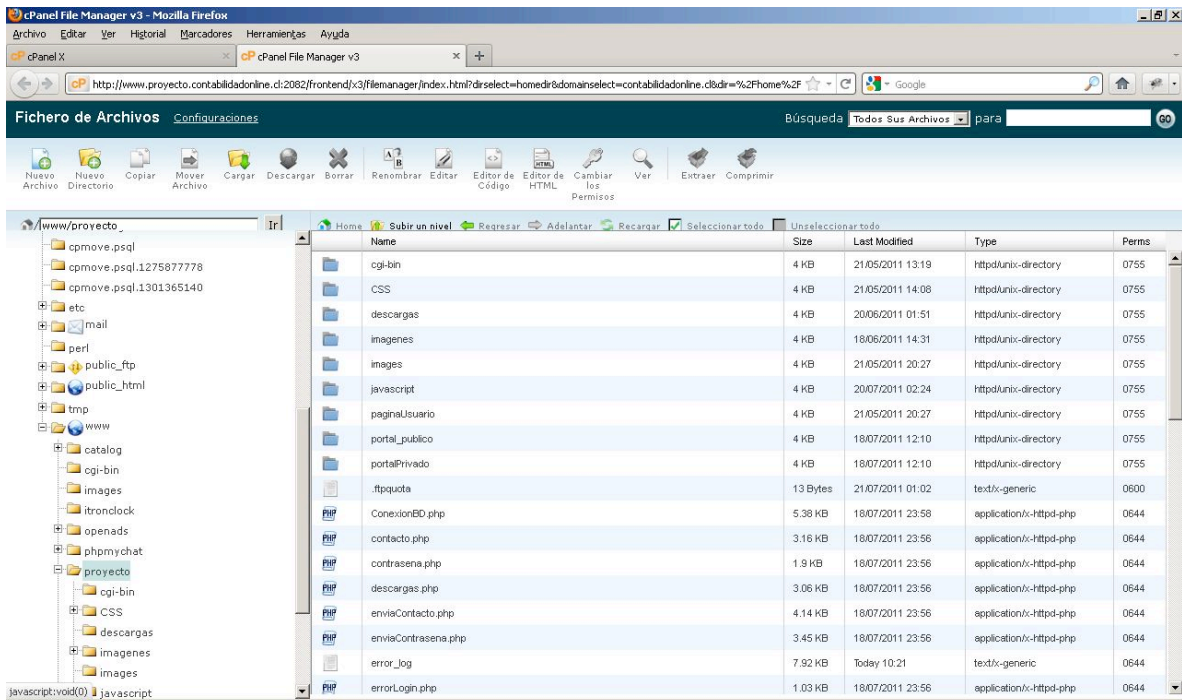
cPanel File Manager v3 - Mozilla Firefox

Archivo Editar Ver Historial Marcadores Herramientas Ayuda

cPanel X | cPanel File Manager v3 | +

http://www.proyecto.contabilidadonline.cl:2082/frontend/x3/filemanager/index.html?dirselect=homedir&domainselect=contabilidadonline.cl&dir=%2Fhome%2F

Google

Fichero de Archivos Configuraciones

Búsqueda Todos Sus Archivos para GO

Nuevo Archivo | Nuevo Directorio | Copiar | Mover Archivo | Cargar | Descargar | Borrar | Renombrar | Editar | Editor de Código | Editor de HTML | Cambiar los Permisos | Ver | Extraer | Comprimir

/www/proyecto Ir

cpmove.psql
cpmove.psql.1275877778
cpmove.psql.1301365140
etc
mail
perl
public_ftp
public_html
tmp
www
catalog
cgi-bin
images
itronclock
openads
phpmychat
proyecto
cgi-bin
CSS
descargas
imagenes
images
javascript

Home Subir un nivel Regresar Adelantar Recargar Seleccionar todo Unseleccionar todo

| Name | Size | Last Modified | Type | Perms |
|---|---|---|---|---|
| cgi-bin | 4 KB | 21/05/2011 13:19 | httpd/unix-directory | 0755 |
| CSS | 4 KB | 21/05/2011 14:08 | httpd/unix-directory | 0755 |
| descargas | 4 KB | 20/06/2011 01:51 | httpd/unix-directory | 0755 |
| imagenes | 4 KB | 18/06/2011 14:31 | httpd/unix-directory | 0755 |
| images | 4 KB | 21/05/2011 20:27 | httpd/unix-directory | 0755 |
| javascript | 4 KB | 20/07/2011 02:24 | httpd/unix-directory | 0755 |
| paginaUsuario | 4 KB | 21/05/2011 20:27 | httpd/unix-directory | 0755 |
| portal_publico | 4 KB | 18/07/2011 12:10 | httpd/unix-directory | 0755 |
| portalPrivado | 4 KB | 18/07/2011 12:10 | httpd/unix-directory | 0755 |
| .ftpquota | 13 Bytes | 21/07/2011 01:02 | text/x-generic | 0600 |
| ConexionBD.php | 5.38 KB | 18/07/2011 23:58 | application/x-httpd-php | 0644 |
| contacto.php | 3.16 KB | 18/07/2011 23:56 | application/x-httpd-php | 0644 |
| contrasena.php | 1.9 KB | 18/07/2011 23:56 | application/x-httpd-php | 0644 |
| descargas.php | 3.06 KB | 18/07/2011 23:56 | application/x-httpd-php | 0644 |
| enviaContacto.php | 4.14 KB | 18/07/2011 23:56 | application/x-httpd-php | 0644 |
| enviaContrasena.php | 3.45 KB | 18/07/2011 23:56 | application/x-httpd-php | 0644 |
| error_log | 7.92 KB | Today 10:21 | text/x-generic | 0644 |
| errorLogin.php | 1.03 KB | 18/07/2011 23:56 | application/x-httpd-php | 0644 |

javascript:void(0)